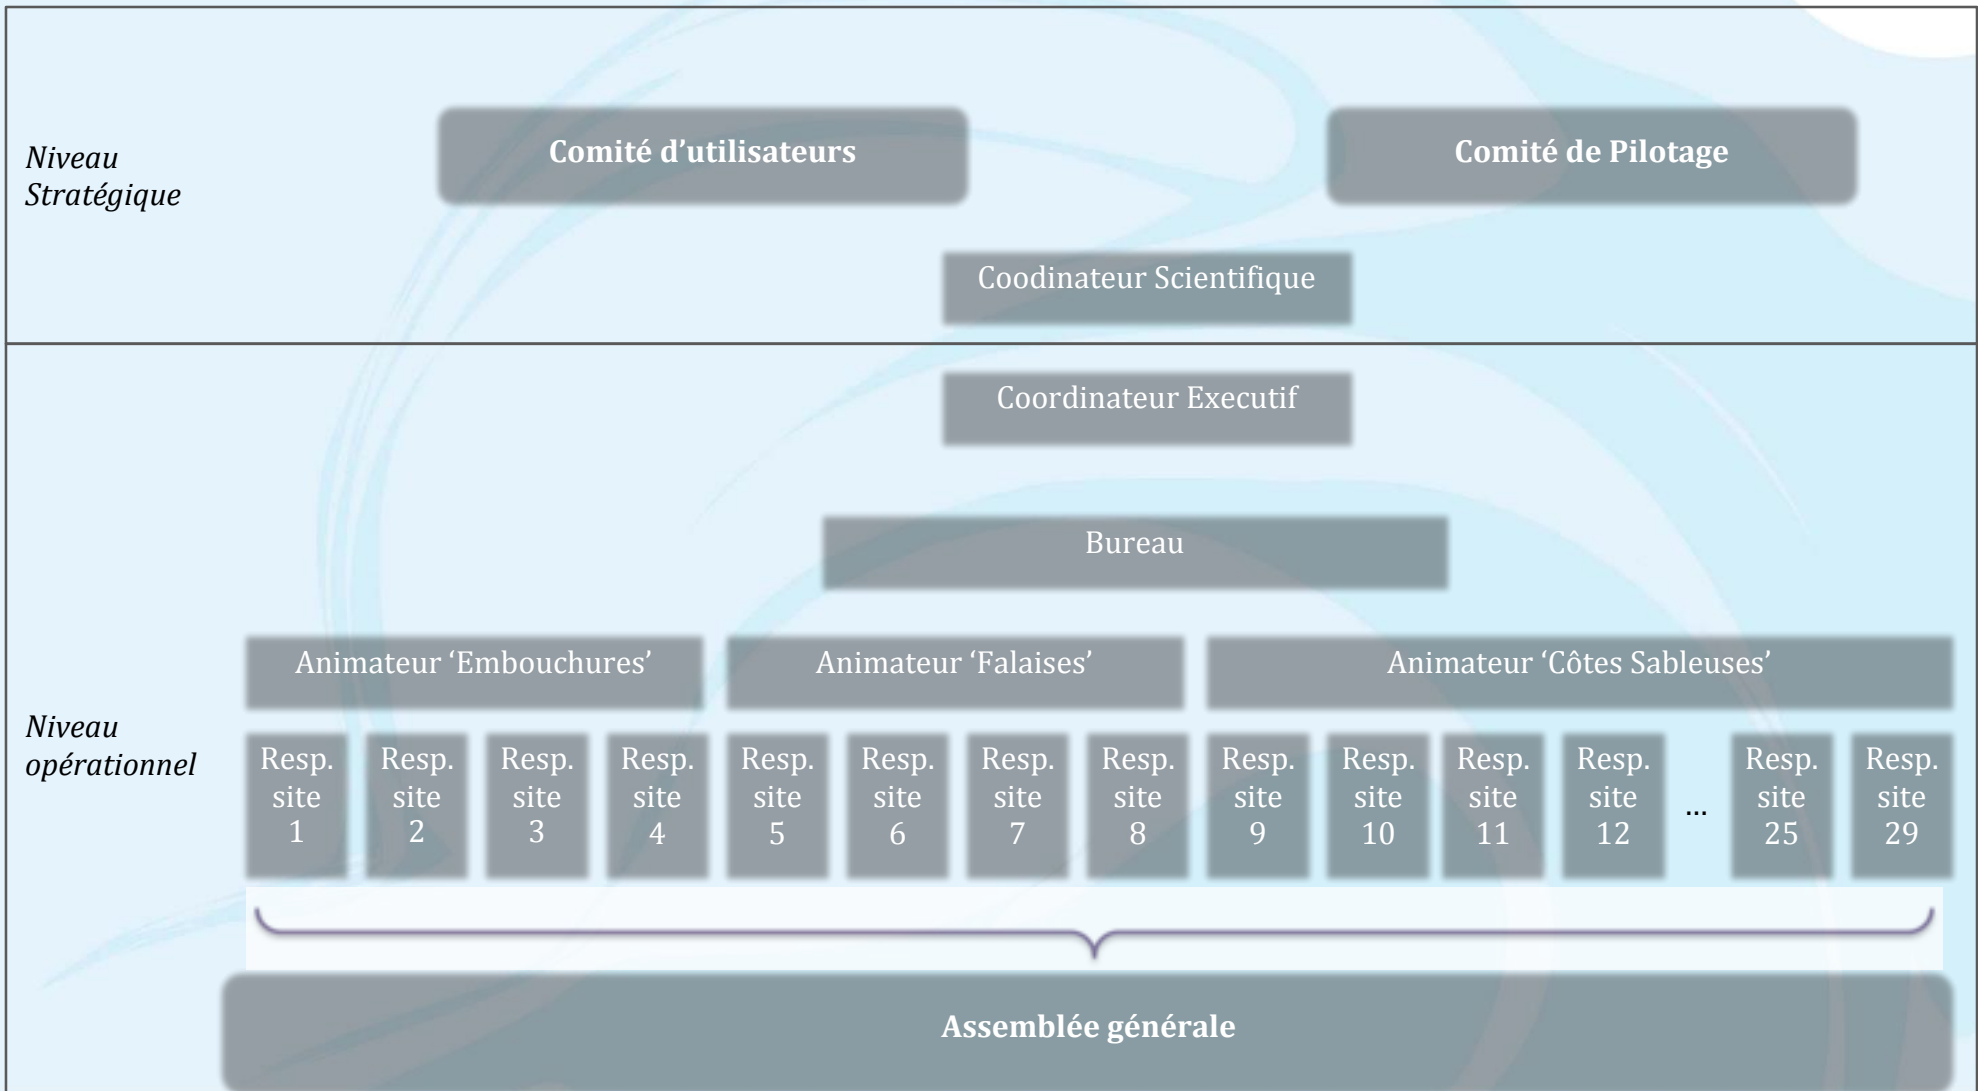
Niveau Stratégique

Comité d'utilisateurs

Comité de Pilotage

Coodinateur Scientifique

Coordinateur Executif

Bureau

Animateur 'Embouchures'

Animateur 'Falaises'

Animateur 'Côtes Sableuses'

Niveau opérationnel

Resp. site 1

Resp. site 2

Resp. site 3

Resp. site 4

Resp. site 5

Resp. site 6

Resp. site 7

Resp. site 8

Resp. site 9

Resp. site 10

Resp. site 11

Resp. site 12

...

Resp. site 25

Resp. site 29

Assemblée générale